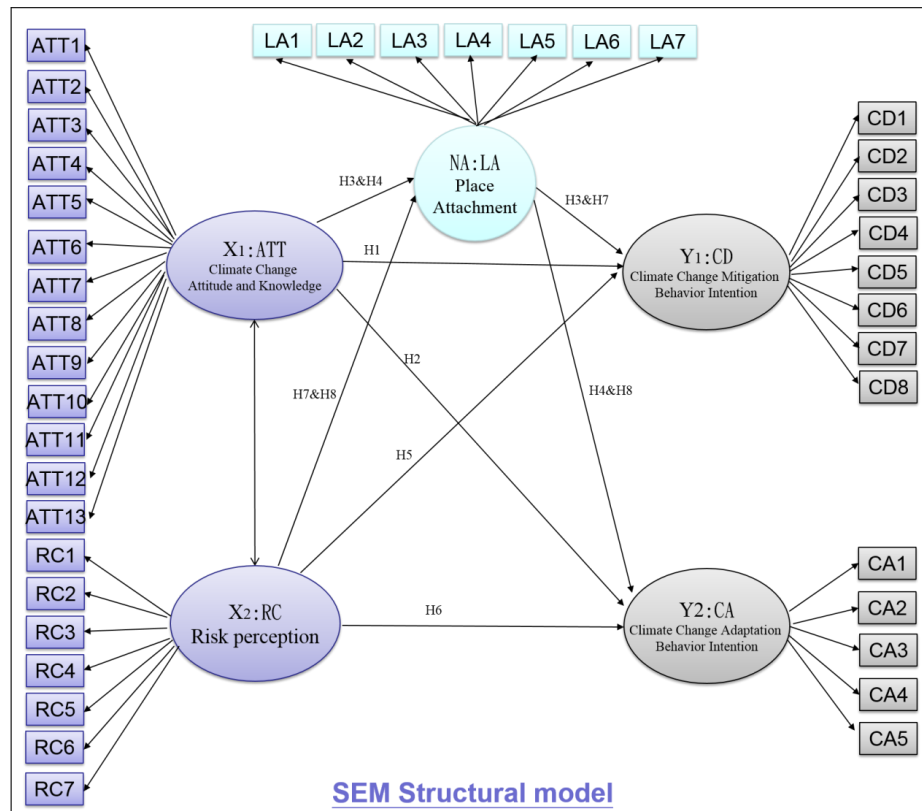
LA1 LA2 LA3 LA4 LA5 LA6 LA7

ATT1
ATT2
ATT3
ATT4
ATT5
ATT6
ATT7
ATT8
ATT9
ATT10
ATT11
ATT12
ATT13

NA:LA
Place Attachment

H3&H4

H3&H7

X1:ATT
Climate Change Attitude and Knowledge

H1

Y1:CD
Climate Change Mitigation Behavior Intention

CD1
CD2
CD3
CD4
CD5
CD6
CD7
CD8

H2

H7&H8

H4&H8

H5

RC1
RC2
RC3
RC4
RC5
RC6
RC7

X2:RC
Risk perception

H6

Y2:CA
Climate Change Adaptation Behavior Intention

CA1
CA2
CA3
CA4
CA5

SEM Structural model